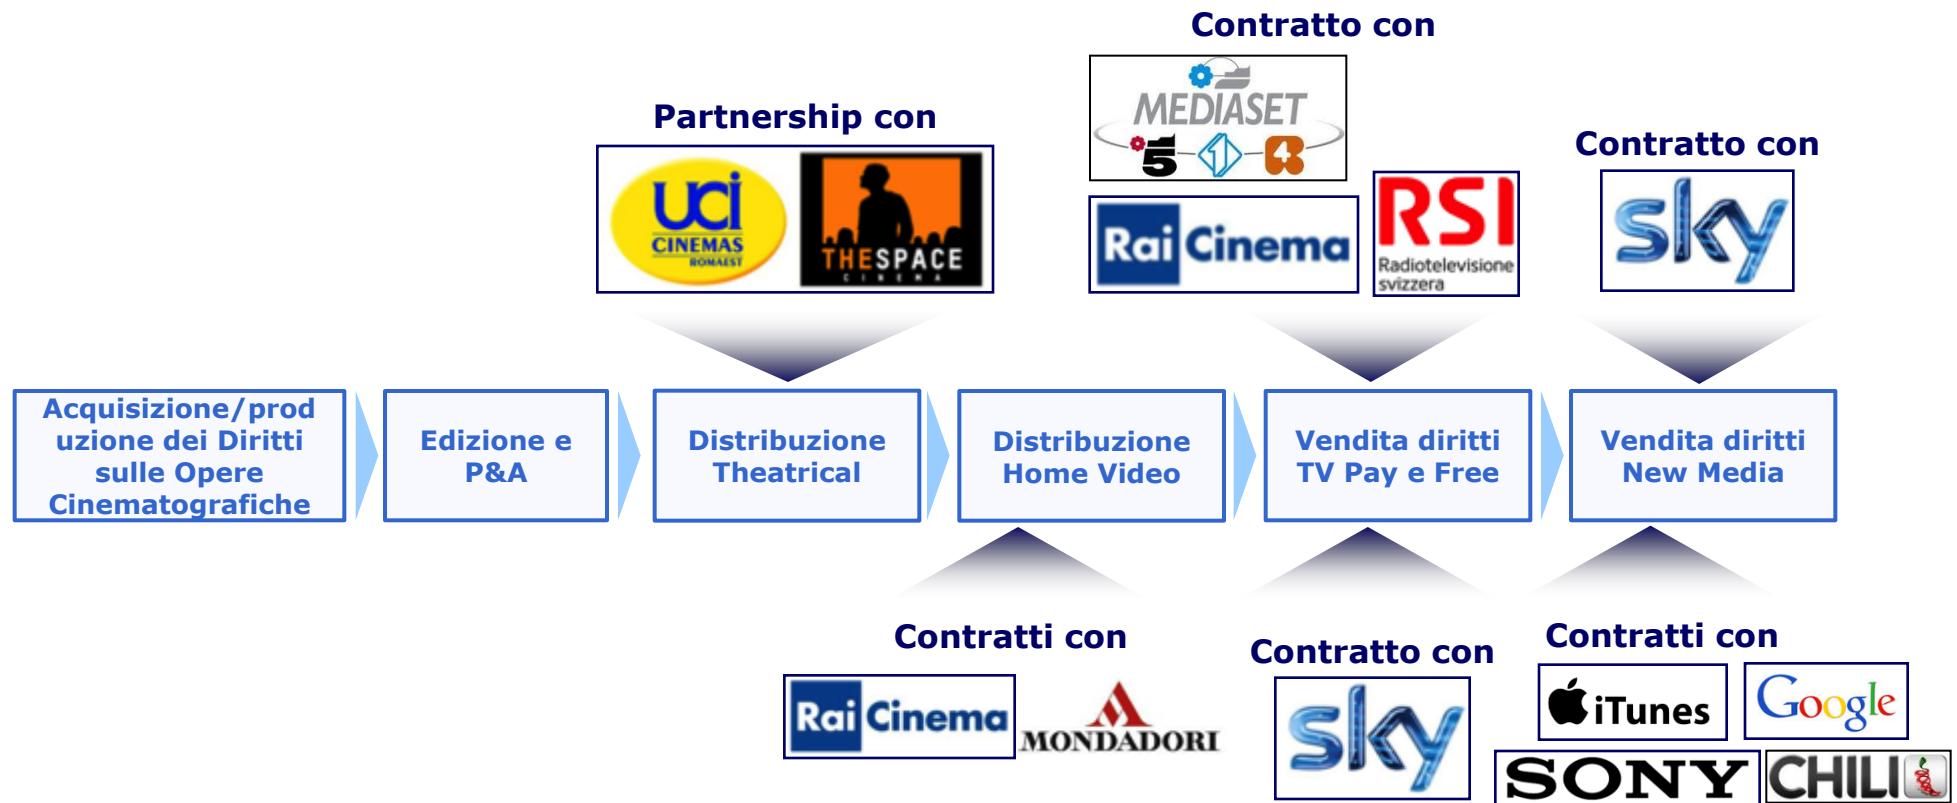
Contratto con

MEDIASET

5 1 4

Partnership con

uci CINEMAS ROMAEST

THE SPACE CINEMA

Rai Cinema

RSI Radiotelevisione svizzera

Contratto con

sky

Acquisizione/produzione dei Diritti sulle Opere Cinematografiche

Edizione e P&A

Distribuzione Theatrical

Distribuzione Home Video

Vendita diritti TV Pay e Free

Vendita diritti New Media

Contratti con

Rai Cinema

MONDADORI

Contratto con

sky

Contratti con

iTunes

Google

SONY

CHILI